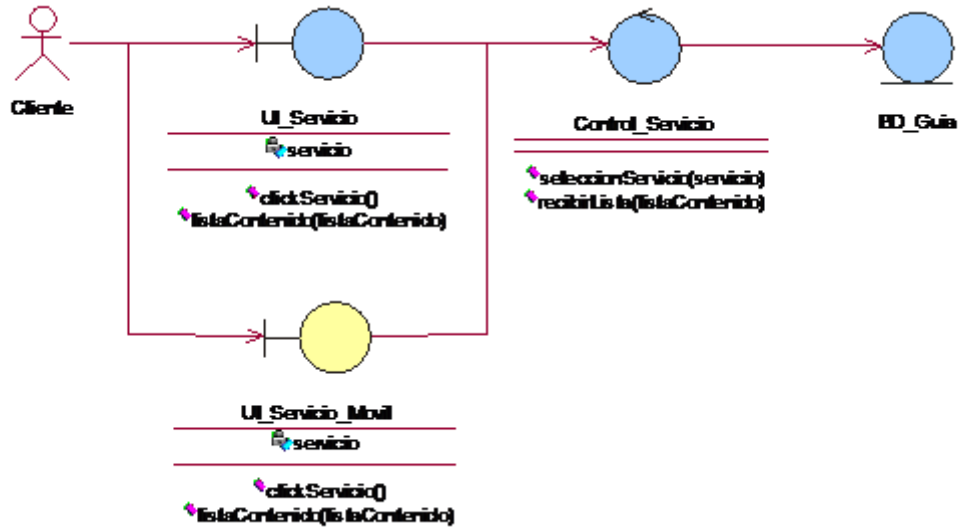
Cliente

UI_Servicio

servicio

clickServicio()
listaContenido(listaContenido)

Control_Servicio

seleccionServicio(servicio)
recibirLista(listaContenido)

BD_Guia

UI_Servicio_Movil

servicio

clickServicio()
listaContenido(listaContenido)